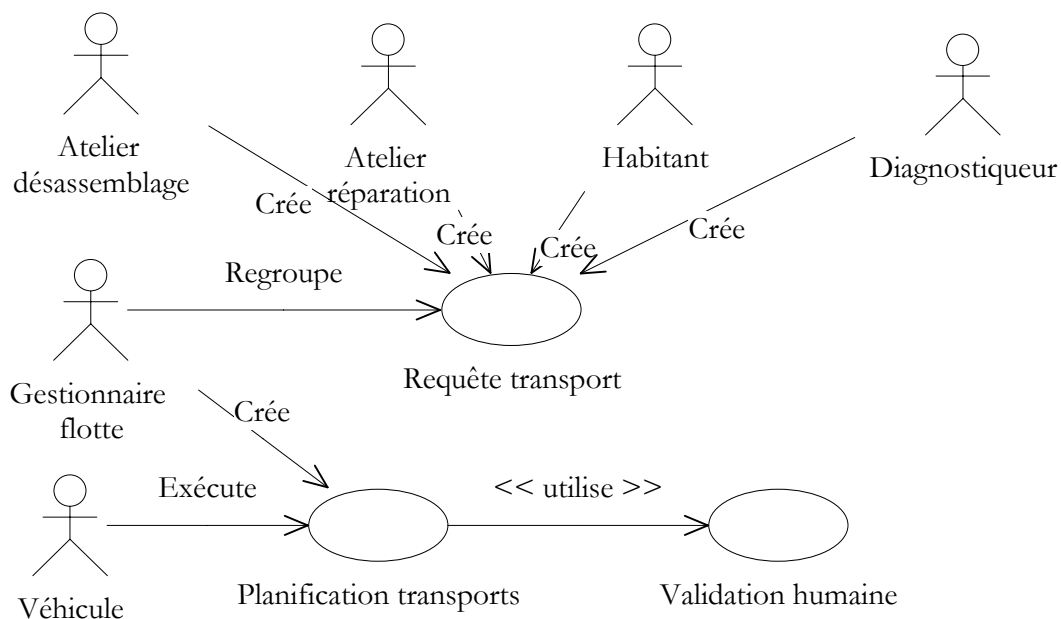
Atelier désassemblage

Atelier réparation

Habitant

Diagnostiqueur

Crée

Crée

Crée

Crée

Regroupe

Gestionnaire flotte

Requête transport

Crée

Exécute

<< utilise >>

Véhicule

Planification transports

Validation humaine